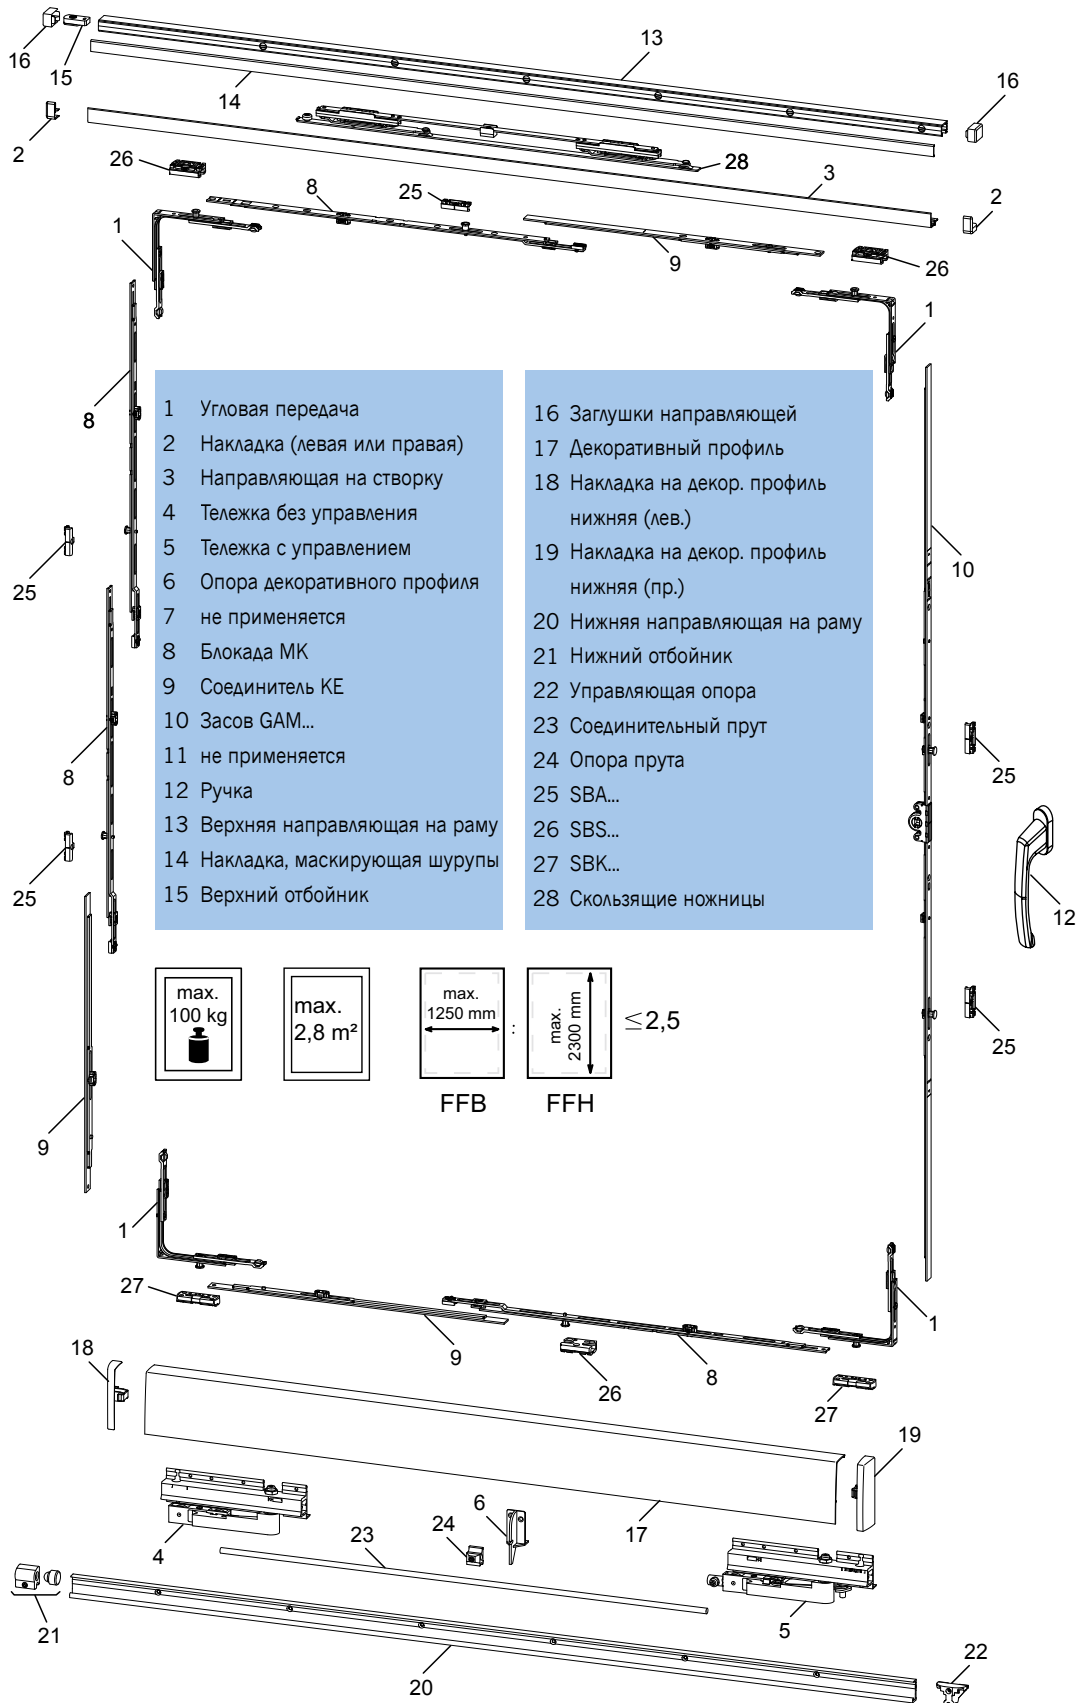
16 15 13 16
14
2 28
26 3
8 25 2
1 9 26
1

1 Угловая передача
2 Накладка (левая или правая)
3 Направляющая на створку
4 Тележка без управления
5 Тележка с управлением
6 Опора декоративного профиля
7 не применяется
8 Блокада МК
9 Соединитель КЕ
10 Засов GAM...
11 не применяется
12 Ручка
13 Верхняя направляющая на раму
14 Накладка, маскирующая шурупы
15 Верхний отбойник

16 Заглушки направляющей
17 Декоративный профиль
18 Накладка на декор. профиль нижняя (лев.)
19 Накладка на декор. профиль нижняя (пр.)
20 Нижняя направляющая на раму
21 Нижний отбойник
22 Управляющая опора
23 Соединительный прут
24 Опора прута
25 SBA...
26 SBS...
27 SBK...
28 Скользящие ножницы

8 25 10 8 25 25 12 25

max. 100 kg
max. 2,8 m²
max. 1250 mm : max. 2300 mm $\leq 2,5$
FFB FFH

9
1
27 1
9
18 26 8
27
19
6
24
23 17
4
5
21
20 22